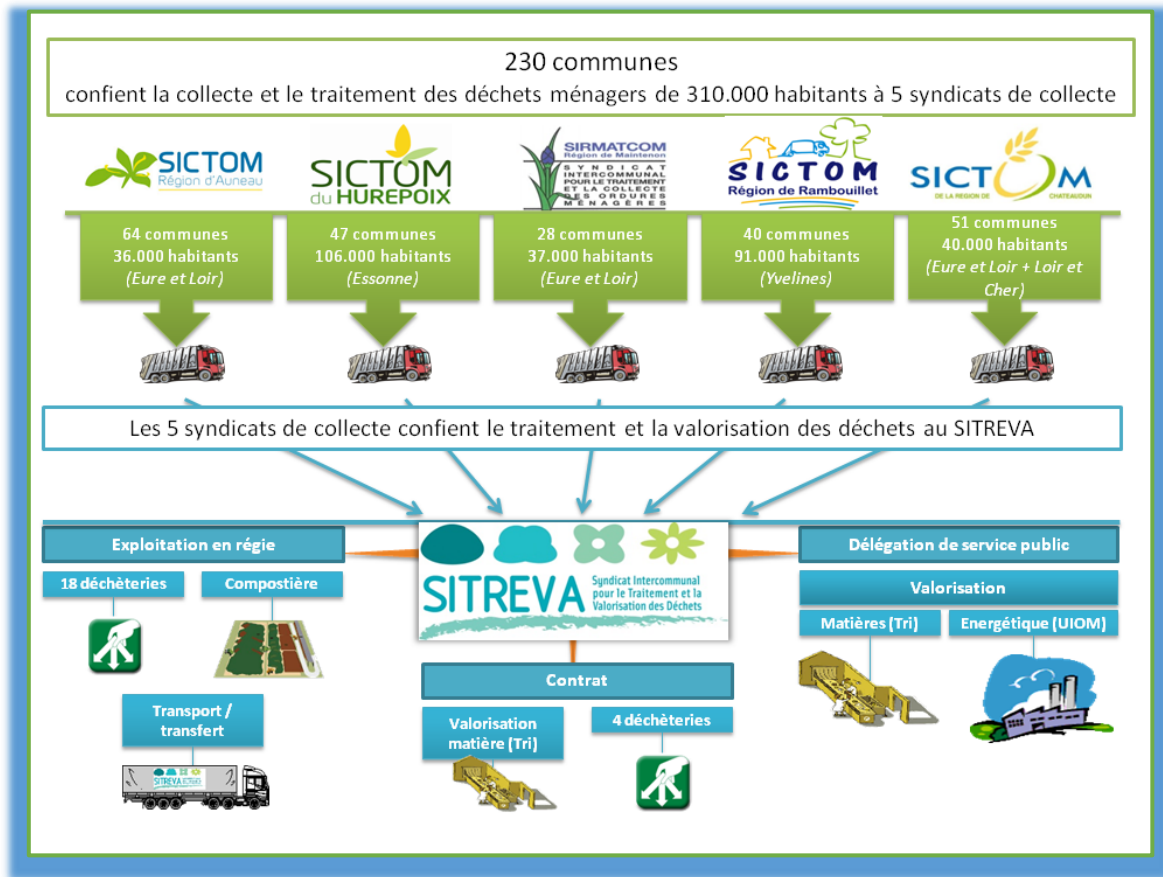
230 communes
confient la collecte et le traitement des déchets ménagers de 310.000 habitants à 5 syndicats de collecte

SICTOM Région d'Auneau

SICTOM du HUREPOIX

SIRMATCOM Région de Maintenon SYNDICAT INTERCOMMUNAL POUR LE TRAITEMENT ET LA COLLECTE DES ORDURES MÉNAGÈRES

SICTOM Région de Rambouillet

SICTOM DE LA RÉGION DE CHATEAUDUN

64 communes
36.000 habitants
(Eure et Loir)

47 communes
106.000 habitants
(Essonne)

28 communes
37.000 habitants
(Eure et Loir)

40 communes
91.000 habitants
(Yvelines)

51 communes
40.000 habitants
(Eure et Loir + Loir et Cher)

Les 5 syndicats de collecte confient le traitement et la valorisation des déchets au SITREVA

Exploitation en régie

18 déchèteries

Compostière

Transport / transfert

SITREVA

SITREVA Syndicat Intercommunal pour le Traitement et la Valorisation des Déchets

Contrat

Valorisation matière (Tri)

4 déchèteries

Délégation de service public

Valorisation

Matières (Tri)

Energétique (UIOM)